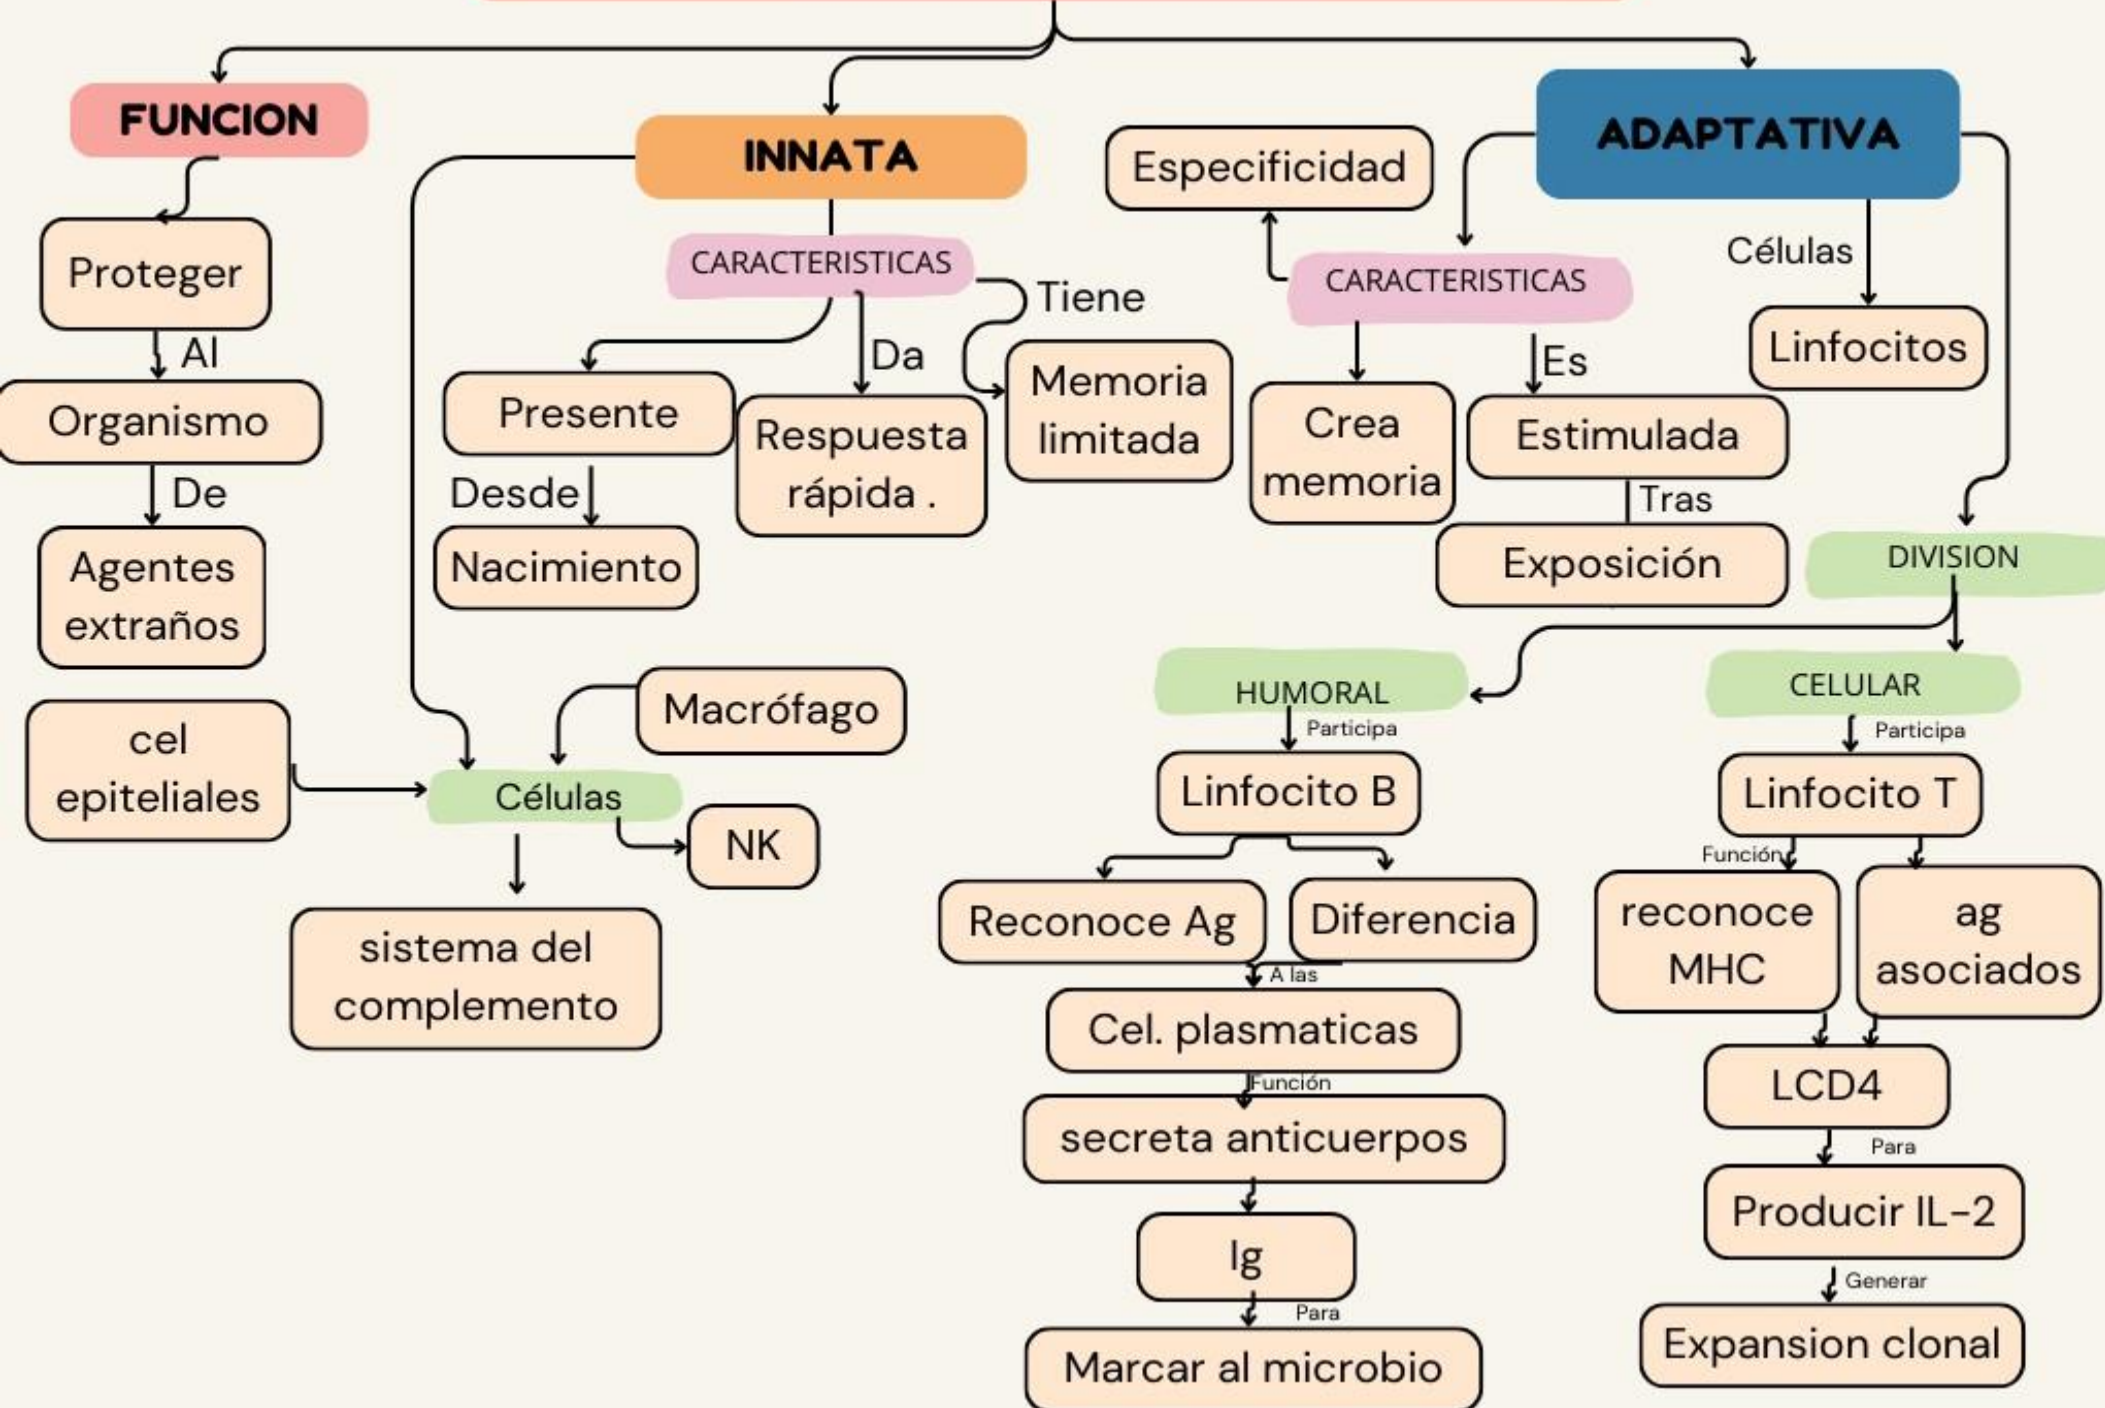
FUNCION

Proteger

Al

Organismo

De

Agentes extraños

INNATA

CARACTERISTICAS

Tiene

Da

Presente

Desde

Nacimiento

Respuesta rápida .

Memoria limitada

cel epiteliales

Células

Macrófago

NK

sistema del complemento

ADAPTATIVA

Especificidad

CARACTERISTICAS

Células

Linfocitos

Crea memoria

Es

Estimulada

Tras

Exposición

DIVISION

HUMORAL

Participa

Linfocito B

Reconoce Ag

Diferencia

A las

Cel. plasmaticas

Función

secreta anticuerpos

Ig

Para

Marcar al microbio

CELULAR

Participa

Linfocito T

Función

reconoce MHC

ag asociados

LCD4

Para

Producir IL-2

Generar

Expansion clonal